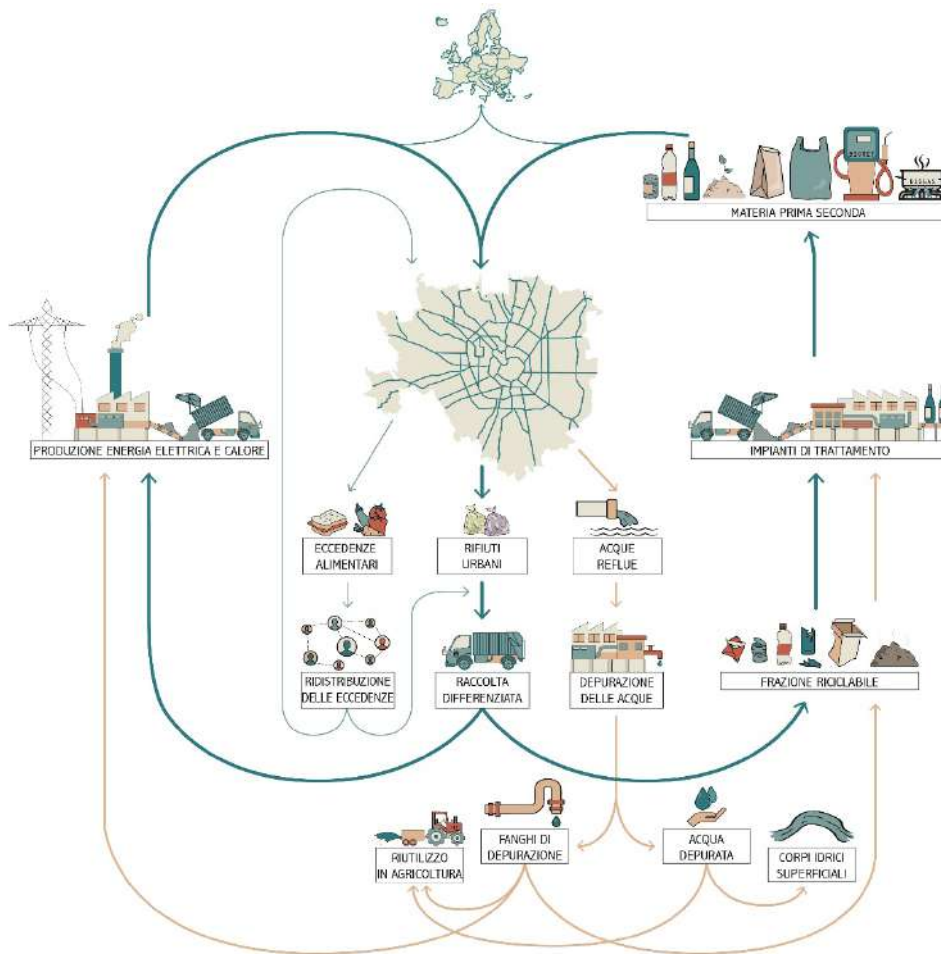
MATERIA PRIMA SECONDA

PRODUZIONE ENERGIA ELETTRICA E CALORE

IMPIANTI DI TRATTAMENTO

ECCEDENZE ALIMENTARI

RIFIUTI URBANI

ACQUE REFLUE

RIDISTRIBUZIONE DELLE ECCEDENZE

RACCOLTA DIFFERENZIATA

DEPURAZIONE DELLE ACQUE

FRAZIONE RICICLABILE

RIUTILIZZO IN AGRICOLTURA

FANGHI DI DEPURAZIONE

ACQUA DEPURATA

CORPI IDRICI SUPERFICIALI